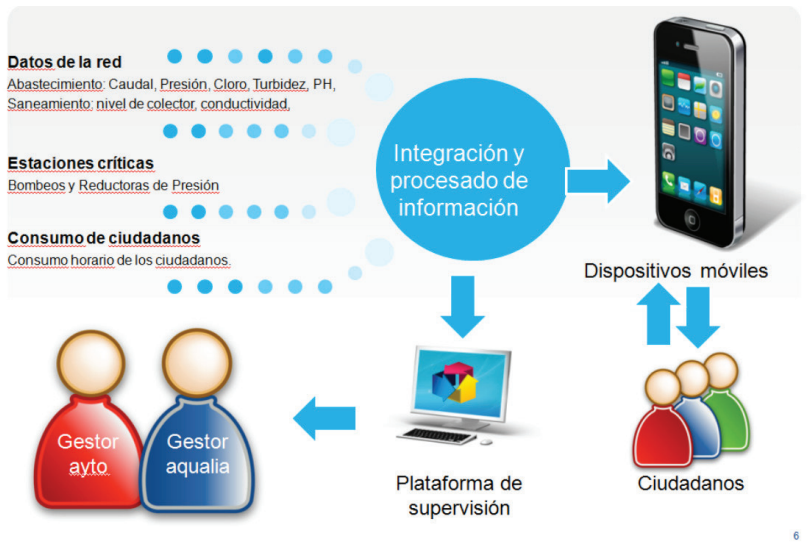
Datos de la red
Abastecimiento: Caudal, Presión, Cloro, Turbidez, PH,
Saneamiento: nivel de colector, conductividad,

Estaciones críticas
Bombeos y Reductoras de Presión

Consumo de ciudadanos
Consumo horario de los ciudadanos.

Integración y procesado de información

Dispositivos móviles

Gestor ayto

Gestor aqualia

Plataforma de supervisión

Ciudadanos

6